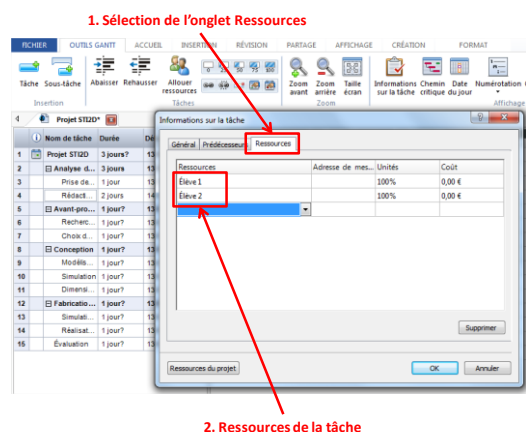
1. Sélection de l'onglet Ressources

FICHIER | OUTILS GANTT | ACCUEIL | INSERTION | RÉVISION | PARTAGE | AFFICHAGE | CRÉATION | FORMAT

Tâche | Sous-tâche | Abaisser | Rehausser | Allouer ressources | Zoom avant | Zoom arrière | Taille écran | Informations sur la tâche | Chemin critique | Date du jour | Numérotation

Insertion | Tâches | Zoom | Affichage

Projet STI2D*

| | Nom de tâche | Durée | Dé |
|---|---|---|---|
| 1 | Projet STI2D | 3 jours? | 13 |
| 2 | ⊟ Analyse d... | 3 jours | 13 |
| 3 | Prise de... | 1 jour | 13 |
| 4 | Rédacti... | 2 jours | 14 |
| 5 | ⊟ Avant-pro... | 1 jour? | 13 |
| 6 | Recherc... | 1 jour? | 13 |
| 7 | Choix d... | 1 jour? | 13 |
| 8 | ⊟ Conception | 1 jour? | 13 |
| 9 | Modélis... | 1 jour? | 13 |
| 10 | Simulation | 1 jour? | 13 |
| 11 | Dimensi... | 1 jour? | 13 |
| 12 | ⊟ Fabricatio... | 1 jour? | 13 |
| 13 | Simulati... | 1 jour? | 13 |
| 14 | Réalisat... | 1 jour? | 13 |
| 15 | Évaluation | 1 jour? | 13 |

Informations sur la tâche

Général | Prédécesseurs | Ressources

| Ressources | Adresse de mes... | Unités | Coût |
|---|---|---|---|
| Élève 1 | | 100% | 0,00 € |
| Élève 2 | | 100% | 0,00 € |

Supprimer

Ressources du projet | OK | Annuler

2. Ressources de la tâche